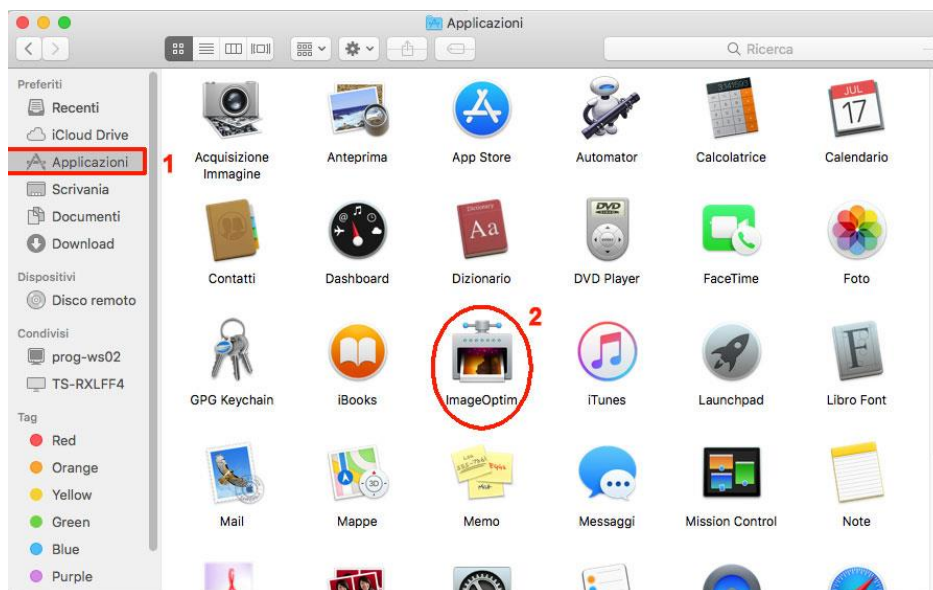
Applicazioni

Ricerca

Preferiti
Recenti
iCloud Drive
Applicazioni
Scrivania
Documenti
Download
Dispositivi
Disco remoto
Condivisi
prog-ws02
TS-RXLFF4
Tag
Red
Orange
Yellow
Green
Blue
Purple

1
2

Acquisizione Immagine
Anteprima
App Store
Automator
Calcolatrice
JUL
17
Calendario
Contatti
Dashboard
Dictionary
Aa
Dizionario
DVD
DVD Player
FaceTime
Foto
GPG Keychain
iBooks
ImageOptim
iTunes
Launchpad
F
Libro Font
Mail
3D
Mappe
Memo
Messaggi
Mission Control
Note